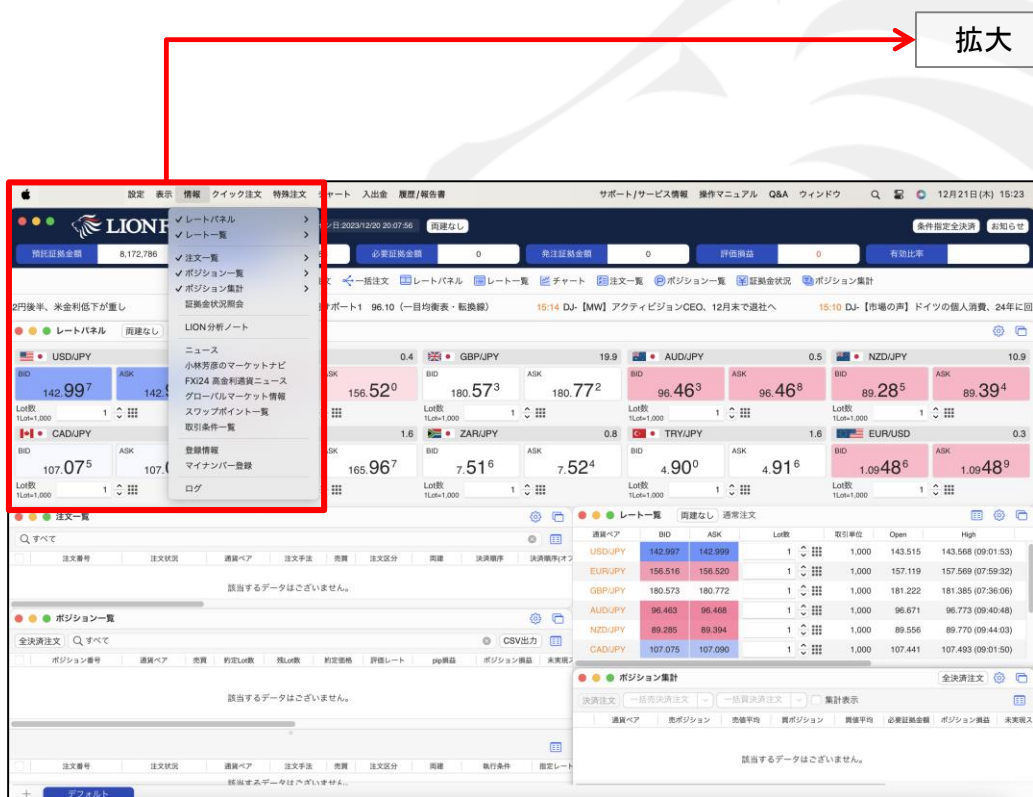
拡大

設定 表示 情報 クイック注文 特殊注文 チャート 入出金 履歴/報告書 サポート/サービス情報 操作マニュアル Q&A ウィンドウ 12月21日(木) 15:23

LION F

✓レートパネル
✓レート一覧
✓注文一覧
✓ポジション一覧
✓ポジション集計
証拠金状況照会
LION分析ノート
ニュース
小林芳彦のマーケットナビ
FXi24 高金利通貨ニュース
グローバルマーケット情報
スワップポイント一覧
取引条件一覧
登録情報
マイナンバー登録
ログ

ン日:2023/12/20 20:07:56 両建なし 条件指定全決済 お知らせ

預託証拠金額 8,172,786 必要証拠金額 0 発注証拠金額 0 評価損益 0 有効比率

一括注文 レートパネル レート一覧 チャート 注文一覧 ポジション一覧 証拠金状況 ポジション集計

2円後半、米金利低下が重し ポート1 96.10（一目均衡表・転換線） 15:14 DJ-【MW】アクティビジョンCEO、12月末で退社へ 15:10 DJ-【市場の声】ドイツの個人消費、24年に回

レートパネル 両建なし

USD/JPY 0.4
BID 142.997 ASK 142.9
Lot数 1Lot=1,000 1

GBP/JPY 19.9
ASK 156.520
BID 180.573 ASK 180.772

AUD/JPY 0.5
BID 96.463 ASK 96.468

NZD/JPY 10.9
BID 89.285 ASK 89.394

CAD/JPY 1.6
BID 107.075 ASK 107.0
ASK 165.967

ZAR/JPY 0.8
BID 7.516 ASK 7.524

TRY/JPY 1.6
BID 4.900 ASK 4.916

EUR/USD 0.3
BID 1.09486 ASK 1.09489

注文一覧
すべて
注文番号 注文状況 通貨ペア 注文手法 売買 注文区分 両建 決済順序 決済順序(オプ
該当するデータはございません。

ポジション一覧
全決済注文 すべて CSV出力
ポジション番号 通貨ペア 売買 約定Lot数 残Lot数 約定価格 評価レート pip損益 ポジション損益 未実現ス
該当するデータはございません。

注文番号 注文状況 通貨ペア 注文手法 売買 注文区分 両建 執行条件 指定レート
該当するデータはございません。

デフォルト

レート一覧 両建なし 通常注文

| 通貨ペア | BID | ASK | Lot数 | 取引単位 | Open | High |
|---|---|---|---|---|---|---|
| USD/JPY | 142.997 | 142.999 | 1 | 1,000 | 143.515 | 143.568 (09:01:53) |
| EUR/JPY | 156.516 | 156.520 | 1 | 1,000 | 157.119 | 157.569 (07:59:32) |
| GBP/JPY | 180.573 | 180.772 | 1 | 1,000 | 181.222 | 181.385 (07:36:06) |
| AUD/JPY | 96.463 | 96.468 | 1 | 1,000 | 96.671 | 96.773 (09:40:48) |
| NZD/JPY | 89.285 | 89.394 | 1 | 1,000 | 89.556 | 89.770 (09:44:03) |
| CAD/JPY | 107.075 | 107.090 | 1 | 1,000 | 107.441 | 107.493 (09:01:50) |

ポジション集計 全決済注文
決済注文 一括売決済注文 一括買決済注文 集計表示
通貨ペア 売ポジション 売値平均 買ポジション 買値平均 必要証拠金額 ポジション損益 未実現ス
該当するデータはございません。